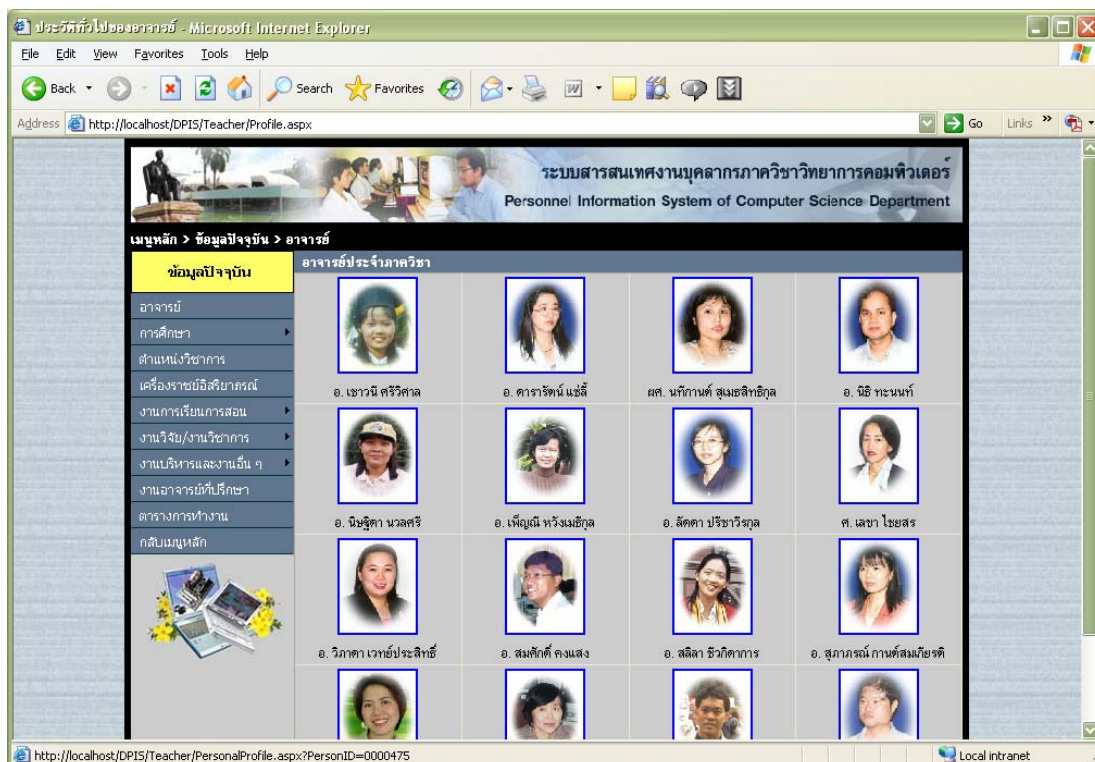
ประวัติทั่วไปของอาจารย์ - Microsoft Internet Explorer

File Edit View Favorites Tools Help

Back Search Favorites

Address http://localhost/DPIS/Teacher/Profile.aspx Go Links

ระบบสารสนเทศงานบุคลากรภาควิชาวิทยาการคอมพิวเตอร์
Personnel Information System of Computer Science Department

เมนูหลัก > ข้อมูลปัจจุบัน > อาจารย์

ข้อมูลปัจจุบัน

อาจารย์
การศึกษา
ตำแหน่งวิชาการ
เครื่องราชย์อิสริยาภรณ์
งานการเรียนการสอน
งานวิจัย/งานวิชาการ
งานบริหารและงานอื่น ๆ
งานอาจารย์ที่ปรึกษา
ตารางการทำงาน
กลับเมนูหลัก

อาจารย์ประจำภาควิชา

| อ. เชาวนี ศรีวิศาล | อ. ดารารัตน์ แช่ลี้ | ผศ. นทีกานต์ สุเมธสิทธิกุล | อ. นิธิ ทะนนท์ |
|---|---|---|---|
| อ. นิษฐิดา นวลศรี | อ. เพ็ญณี หวังเมธิกุล | อ. ลัดดา ปรีชาวิรกุล | ศ. เลขา ไชยสร |
| อ. วิภาดา เวทย์ประสิทธิ์ | อ. สมศักดิ์ คงแสง | อ. สลิลา ชีวกิดาการ | อ. สุภาภรณ์ กานต์สมเกียรติ |

http://localhost/DPIS/Teacher/PersonalProfile.aspx?PersonID=0000475

Local intranet